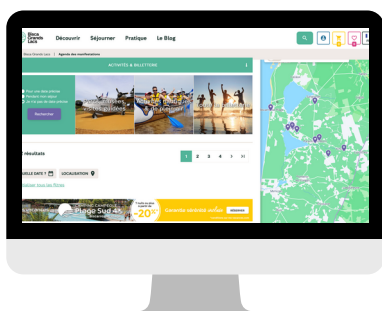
Biscarrosse Grands Lacs

Découvrir Séjourner Pratique Le Blog

Accueil Grands Lacs | Agenda des manifestations

ACTIVITÉS & BILLETTERIE

Rechercher

Résultats

1 2 3 4 > >>

LOCALISATION

Plage Sud 4*

-20%